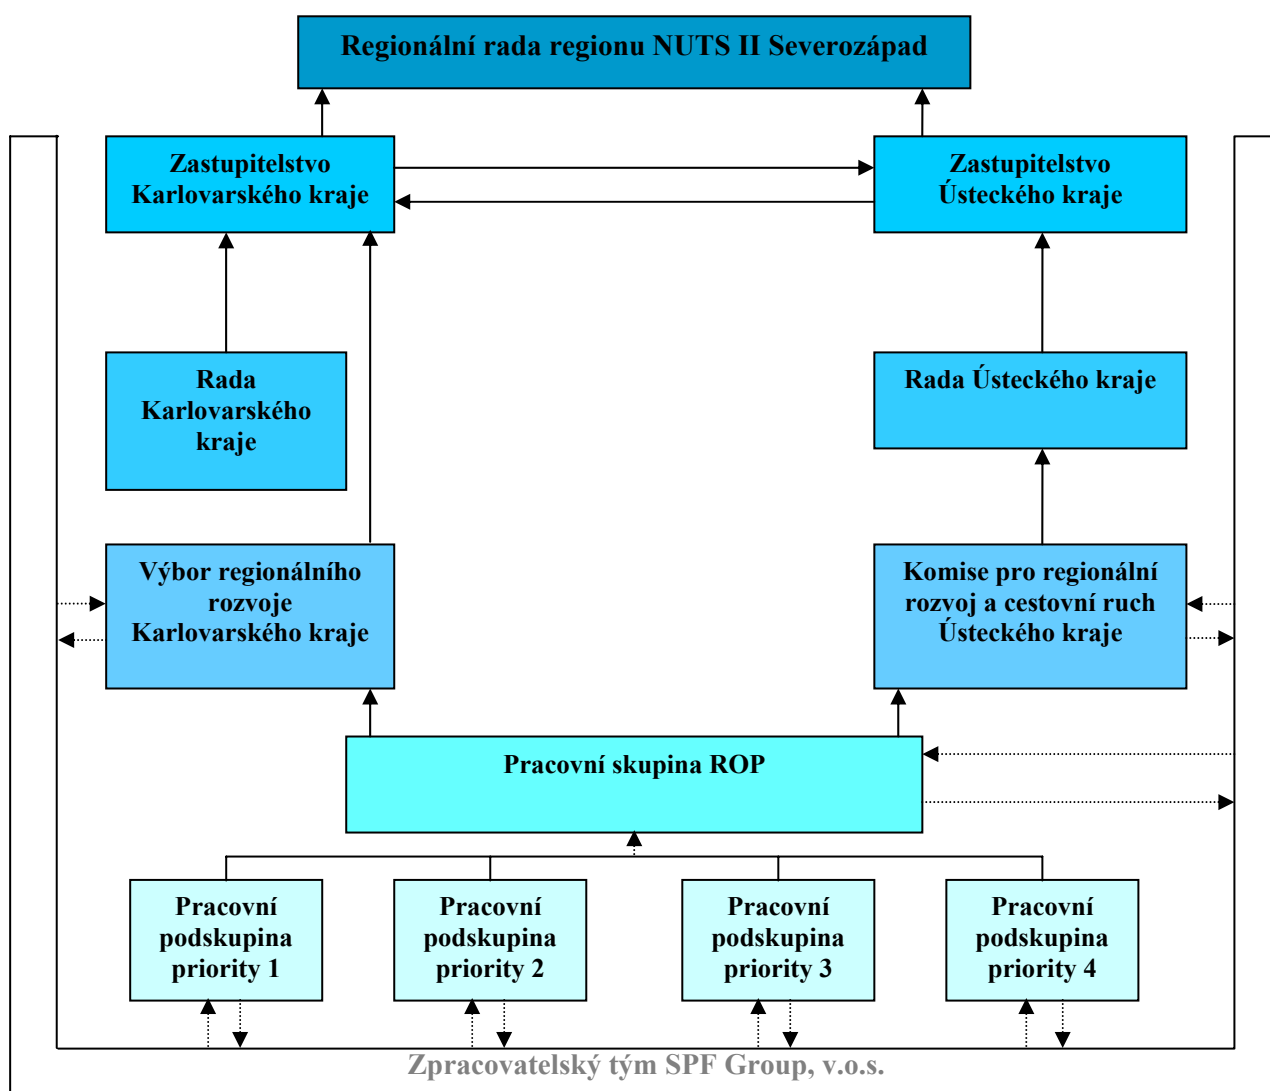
Regionální rada regionu NUTS II Severozápad

Zastupitelstvo Karlovarského kraje

Zastupitelstvo Ústeckého kraje

Rada Karlovarského kraje

Rada Ústeckého kraje

Výbor regionálního rozvoje Karlovarského kraje

Komise pro regionální rozvoj a cestovní ruch Ústeckého kraje

Pracovní skupina ROP

Pracovní podskupina priority 1

Pracovní podskupina priority 2

Pracovní podskupina priority 3

Pracovní podskupina priority 4

Zpracovatelský tým SPF Group, v.o.s.